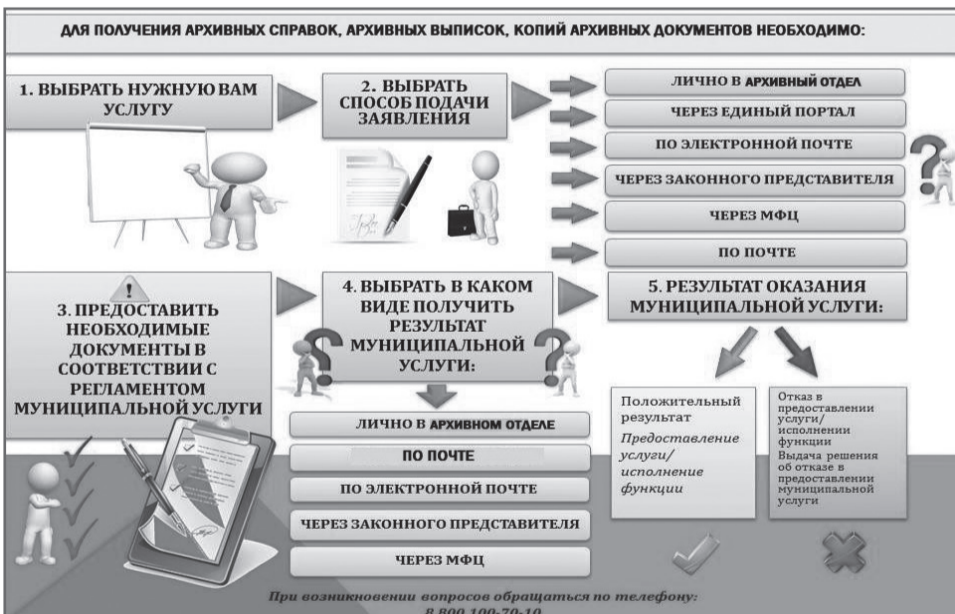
ДЛЯ ПОЛУЧЕНИЯ АРХИВНЫХ СПРАВОК, АРХИВНЫХ ВЫПИСОК, КОПИЙ АРХИВНЫХ ДОКУМЕНТОВ НЕОБХОДИМО:

1. ВЫБРАТЬ НУЖНУЮ ВАМ УСЛУГУ

2. ВЫБРАТЬ СПОСОБ ПОДАЧИ ЗАЯВЛЕНИЯ

ЛИЧНО В АРХИВНЫЙ ОТДЕЛ

ЧЕРЕЗ ЕДИНЫЙ ПОРТАЛ

ПО ЭЛЕКТРОННОЙ ПОЧТЕ

ЧЕРЕЗ ЗАКОННОГО ПРЕДСТАВИТЕЛЯ

ЧЕРЕЗ МФЦ

ПО ПОЧТЕ

3. ПРЕДОСТАВИТЬ НЕОБХОДИМЫЕ ДОКУМЕНТЫ В СООТВЕТСТВИИ С РЕГЛАМЕНТОМ МУНИЦИПАЛЬНОЙ УСЛУГИ

4. ВЫБРАТЬ В КАКОМ ВИДЕ ПОЛУЧИТЬ РЕЗУЛЬТАТ МУНИЦИПАЛЬНОЙ УСЛУГИ:

ЛИЧНО В АРХИВНОМ ОТДЕЛЕ

ПО ПОЧТЕ

ПО ЭЛЕКТРОННОЙ ПОЧТЕ

ЧЕРЕЗ ЗАКОННОГО ПРЕДСТАВИТЕЛЯ

ЧЕРЕЗ МФЦ

5. РЕЗУЛЬТАТ ОКАЗАНИЯ МУНИЦИПАЛЬНОЙ УСЛУГИ:

Положительный результат
Предоставление услуги/ исполнение функции

Отказ в предоставлении услуги/ исполнении функции
Выдача решения об отказе в предоставлении муниципальной услуги

При возникновении вопросов обращаться по телефону:
8 800 100-70-10